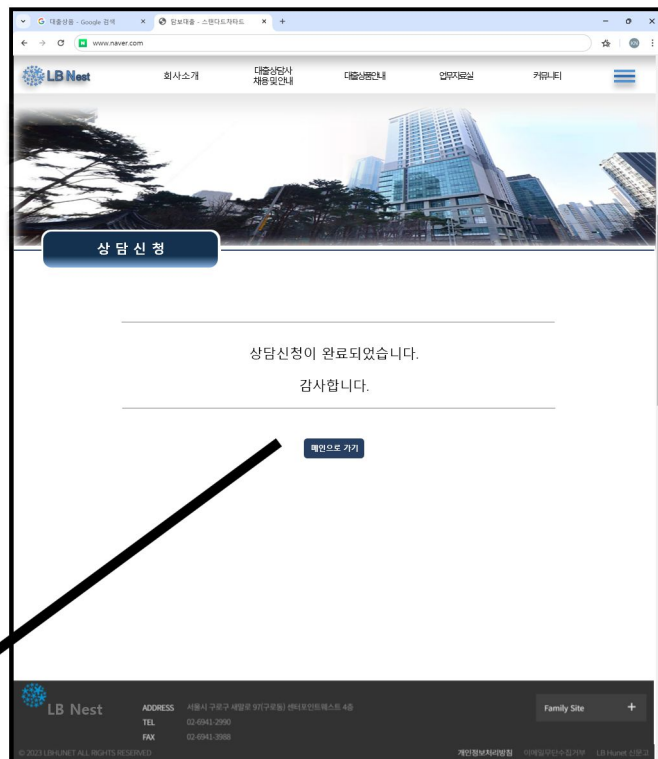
G 대출상품 - Google 검색 ×
담보대출 - 스탠다드차타드 ×
+
www.naver.com

LB Nest
회사소개
대출상담사 채용 및 안내
대출상품안내
업무자료실
커뮤니티

상 담 신 청

상담신청이 완료되었습니다.

감사합니다.

메인으로 가기

LB Nest
ADDRESS 서울시 구로구 새말로 97(구로동) 센터포인트웨스트 4층
TEL 02-6941-2990
FAX 02-6941-3988
Family Site +
© 2023 LBHUNET ALL RIGHTS RESERVED
개인정보처리방침 이메일무단수집거부 LB Hunet 신문고